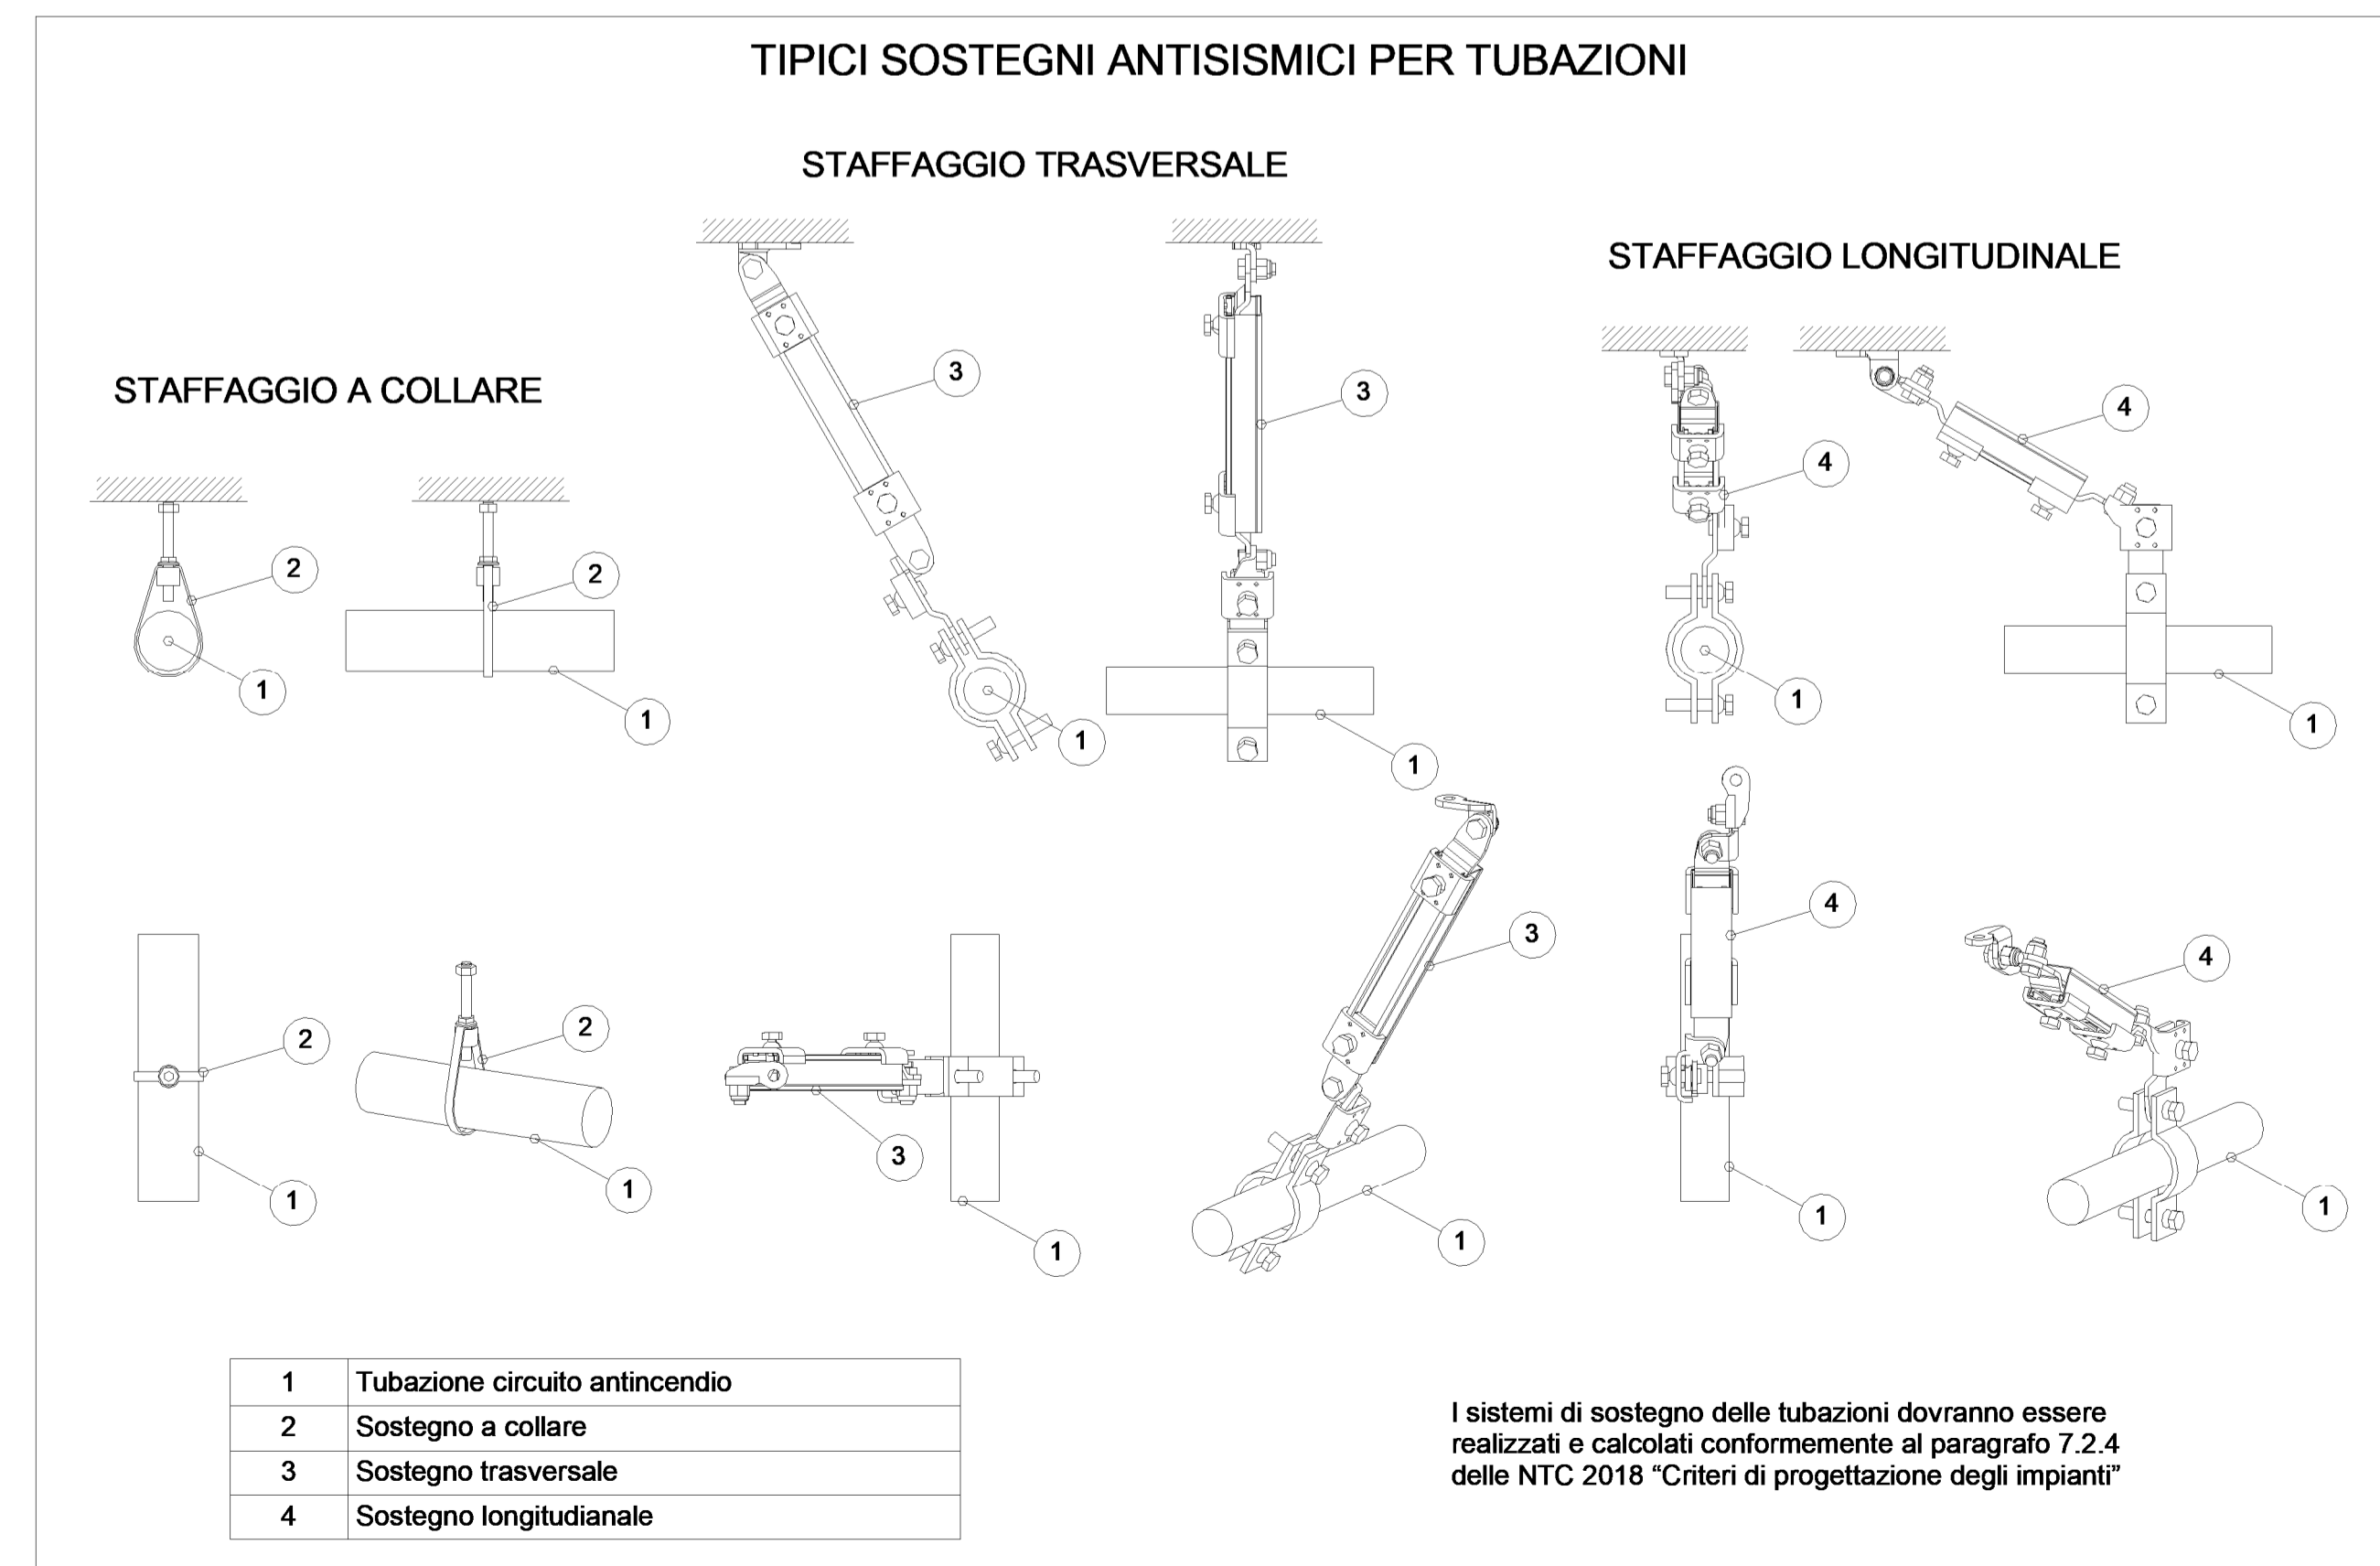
TIPICI SOSTEGNI ANTISISMICI PER TUBAZIONI

STAFFAGGIO TRASVERSALE

STAFFAGGIO LONGITUDINALE

STAFFAGGIO A COLLARE

2
1
2
1
3
1
3
1
4
1
4
1

2
1
2
1
3
1
3
1
4
1
4
1

| 1 | Tubazione circuito antincendio |
|---|---|
| 2 | Sostegno a collare |
| 3 | Sostegno trasversale |
| 4 | Sostegno longitudianale |

I sistemi di sostegno delle tubazioni dovranno essere realizzati e calcolati conformemente al paragrafo 7.2.4 delle NTC 2018 “Criteri di progettazione degli impianti”